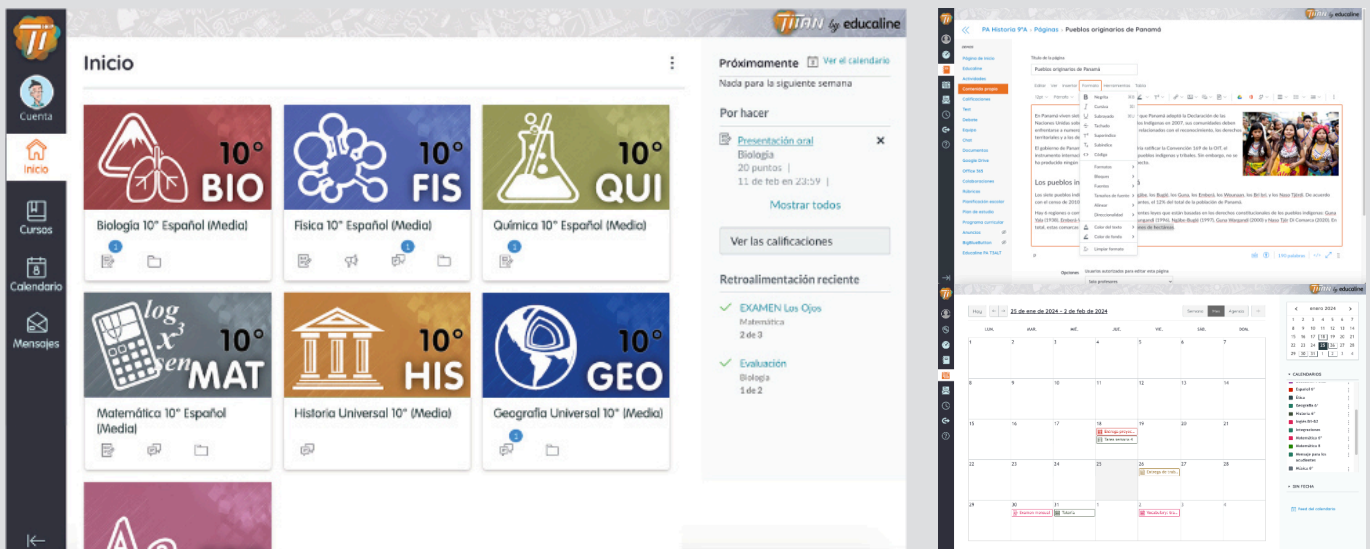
TITAN by educaline

Cuenta
Inicio
Cursos
Calendario
Mensajes

Inicio

10° BIO
Biología 10° Español (Media)
1

10° FIS
Física 10° Español (Media)
1

10° QUI
Química 10° Español (Media)
1

$log_3$ $x^3$ sen 10° MAT
Matemática 10° Español (Media)

10° HIS
Historia Universal 10° (Media)

10° GEO
Geografía Universal 10° (Media)
1

Próximamente
Ver el calendario
Nada para la siguiente semana

Por hacer
Presentación oral
Biología
20 puntos | 11 de feb en 23:59 |
Mostrar todos

Ver las calificaciones

Retroalimentación reciente
EXAMEN Los Ojos
Matemática
2 de 3

Evaluación
Biología
1 de 2

TITAN by educaline
PA Historia 9°A › Páginas › Pueblos originarios de Panamá
Página de inicio
Educaline
Actividades
Contenido propio
Calificaciones
Foro
Debates
Equipo
Chat
Documentos
Google Drive
Office 365
Colaboraciones
Rúbricas
Planificación escolar
Plan de estudio
Programa curricular
Anuncios
BigBlueButton
Título de la página
Pueblos originarios de Panamá
Editar Ver Insertar Formato Herramientas Tabla
Negrita
Cursiva
Subrayado
Tachado
Superíndice
Subíndice
Código
Formatos
Bloques
Fuentes
Tamaños de fuente
Alinear
Direccionalidad
Color del texto
Color de fondo
Limpiar formato
Los pueblos in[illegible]
Opciones
Usuarios autorizados para editar esta página

TITAN by educaline
Hoy
21 de ene de 2024 – 2 de feb de 2024
Semana Mes Agenda
LUN. MAR. MIÉ. JUE. VIE. SÁB. DOM.
1 2 3 4 5 6 7
8 9 10 11 12 13 14
15 16 17 18 19 20 21
22 23 24 25 26 27 28
29 30 31 1 2 3 4
enero 2024
CALENDARIOS
Español 9°
Ética
Geografía 9°
Historia 9°
Inglés 9°
Integraciones
Matemática 9°
Matemática II
Música 9°
SIN FECHA